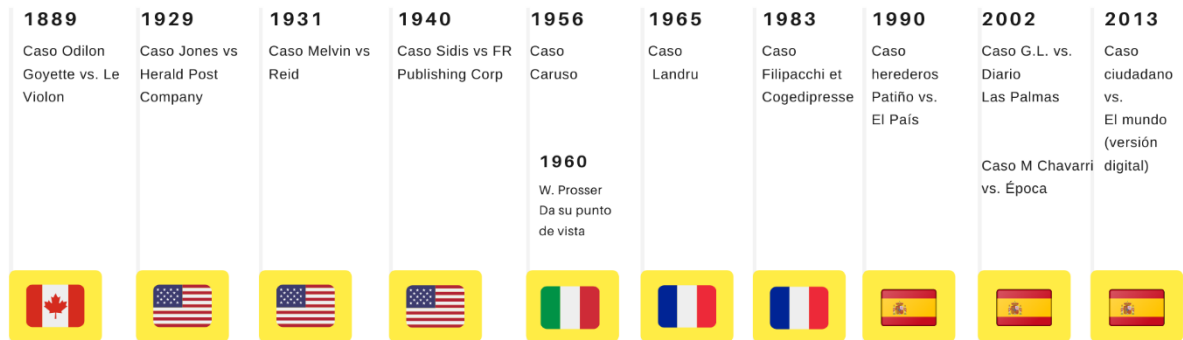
1889
Caso Odilon Goyette vs. Le Violon

1929
Caso Jones vs Herald Post Company

1931
Caso Melvin vs Reid

1940
Caso Sidis vs FR Publishing Corp

1956
Caso Caruso

1960
W. Prosser Da su punto de vista

1965
Caso Landru

1983
Caso Filipacchi et Cogedipresse

1990
Caso herederos Patiño vs. El País

2002
Caso G.L. vs. Diario Las Palmas

Caso M Chavarri vs. Época

2013
Caso ciudadano vs. El mundo (versión digital)